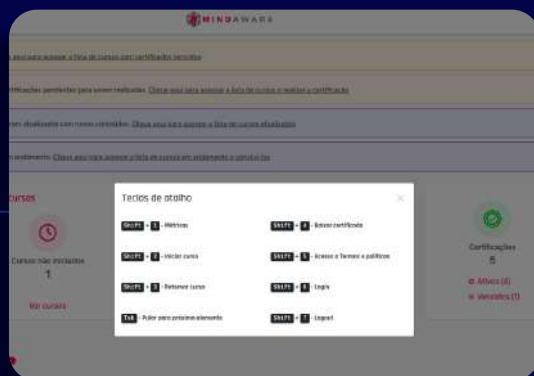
MINDAWARE

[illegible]

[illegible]

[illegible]

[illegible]

cursos

Cursos não iniciados
1
Ver cursos

Teclas de atalho

Shift + 1 - Métricas
Shift + 2 - Iniciar curso
Shift + 3 - Retomar curso
Tab - Pular para próximo elemento

Shift + 4 - Baixar certificado
Shift + 5 - Acesso a Termos e políticas
Shift + 6 - Login
Shift + 7 - Logout

Certificações
5
Ativos (4)
Vencidos (1)